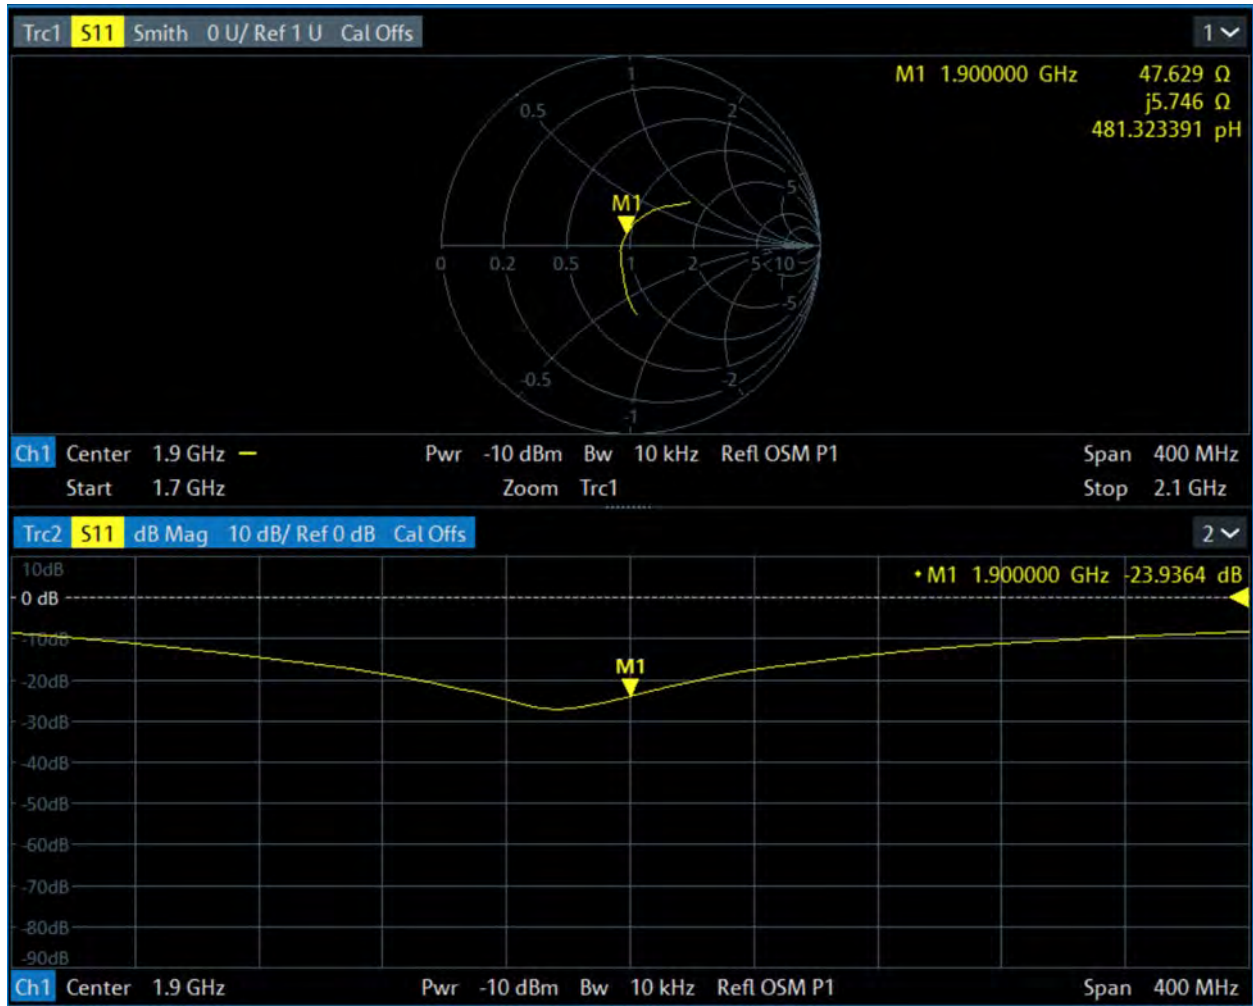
Trc1 S11 Smith 0 U/ Ref 1 U Cal Offs

1

M1 1.900000 GHz 47.629 Ω
j5.746 Ω
481.323391 pH

1
0.5
2
5
M1
0 0.2 0.5 1 2 5 10
-5
-0.5
-2
-1

Ch1 Center 1.9 GHz Pwr -10 dBm Bw 10 kHz Refl OSM P1 Span 400 MHz
Start 1.7 GHz Zoom Trc1 Stop 2.1 GHz

Trc2 S11 dB Mag 10 dB/ Ref 0 dB Cal Offs

2

10dB
0 dB
-10dB
-20dB
-30dB
-40dB
-50dB
-60dB
-70dB
-80dB
-90dB

• M1 1.900000 GHz -23.9364 dB

M1

Ch1 Center 1.9 GHz Pwr -10 dBm Bw 10 kHz Refl OSM P1 Span 400 MHz